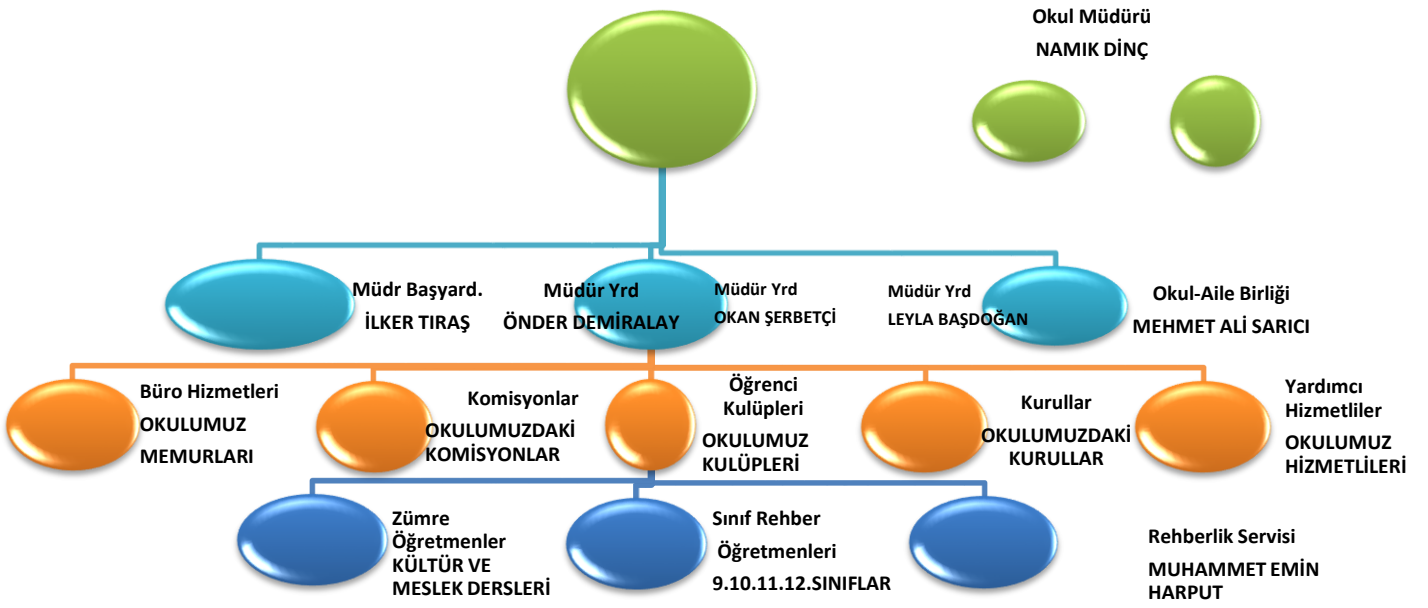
Okul Müdürü
NAMIK DİNÇ

Müdr Başyard.
İLKER TIRAŞ

Müdür Yrd
ÖNDER DEMİRALAY

Müdür Yrd
OKAN ŞERBETÇİ

Müdür Yrd
LEYLA BAŞDOĞAN

Okul-Aile Birliği
MEHMET ALİ SARICI

Büro Hizmetleri
OKULUMUZ
MEMURLARI

Komisyonlar
OKULUMUZDAKİ
KOMİSYONLAR

Öğrenci
Kulüpleri
OKULUMUZ
KULÜPLERİ

Kurullar
OKULUMUZDAKİ
KURULLAR

Yardımcı
Hizmetliler
OKULUMUZ
HİZMETLİLERİ

Zümre
Öğretmenler
KÜLTÜR VE
MESLEK DERSLERİ

Sınıf Rehber
Öğretmenleri
9.10.11.12.SINIFLAR

Rehberlik Servisi
MUHAMMET EMİN
HARPUT